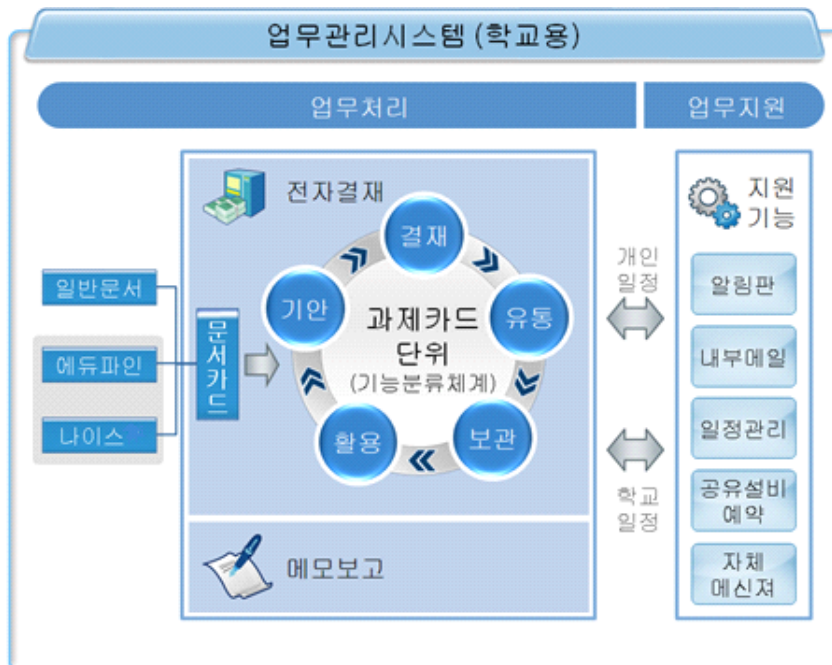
업무관리시스템 (학교용)

업무처리

업무지원

전자결재

결재

기안

과제카드 단위 (기능분류체계)

유통

활용

보관

일반문서

에듀파인

나이스

문서카드

개인 일정

학교 일정

지원 기능

알림판

내부메일

일정관리

공유설비 예약

자체 메신져

메모보고